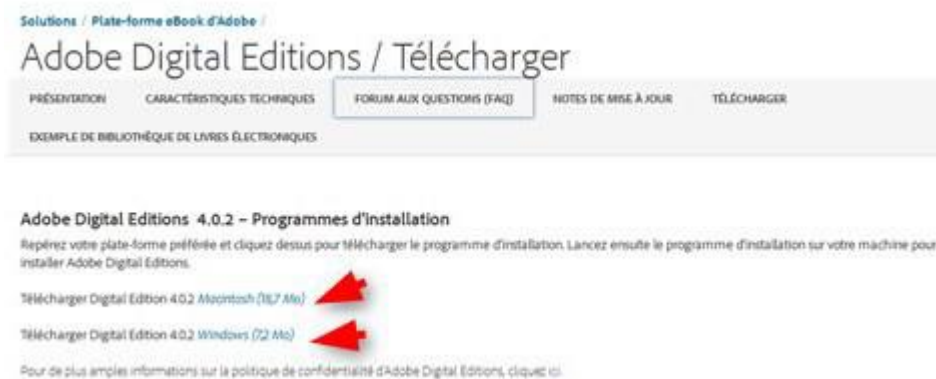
Solutions / Plate-forme eBook d'Adobe /

Adobe Digital Editions / Télécharger

PRÉSENTATION CARACTÉRISTIQUES TECHNIQUES FORUM AUX QUESTIONS (FAQ) NOTES DE MISE À JOUR TÉLÉCHARGER

EXEMPLE DE BIBLIOTHÈQUE DE LIVRES ÉLECTRONIQUES

Adobe Digital Editions 4.0.2 – Programmes d'installation

Repérez votre plate-forme préférée et cliquez dessus pour télécharger le programme d'installation. Lancez ensuite le programme d'installation sur votre machine pour installer Adobe Digital Editions.

Télécharger Digital Edition 4.0.2 Macintosh (18,7 Mo)

Télécharger Digital Edition 4.0.2 Windows (7,2 Mo)

Pour de plus amples informations sur la politique de confidentialité d'Adobe Digital Editions, cliquez ici.